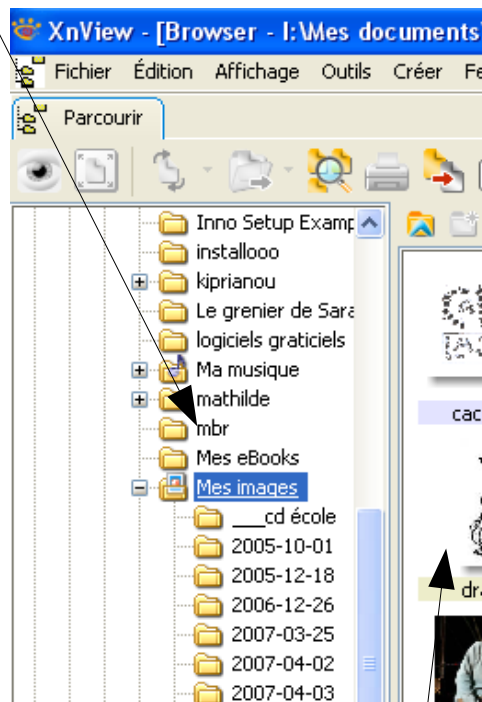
XnView - [Browser - I:\Mes documents

Fichier Édition Affichage Outils Créer Fe

Parcourir

Inno Setup Examp
installooo
kiprianou
Le grenier de Sara
logiciels graticiels
Ma musique
mathilde
mbr
Mes eBooks
Mes images
___cd école
2005-10-01
2005-12-18
2006-12-26
2007-03-25
2007-04-02
2007-04-03

cac
dra